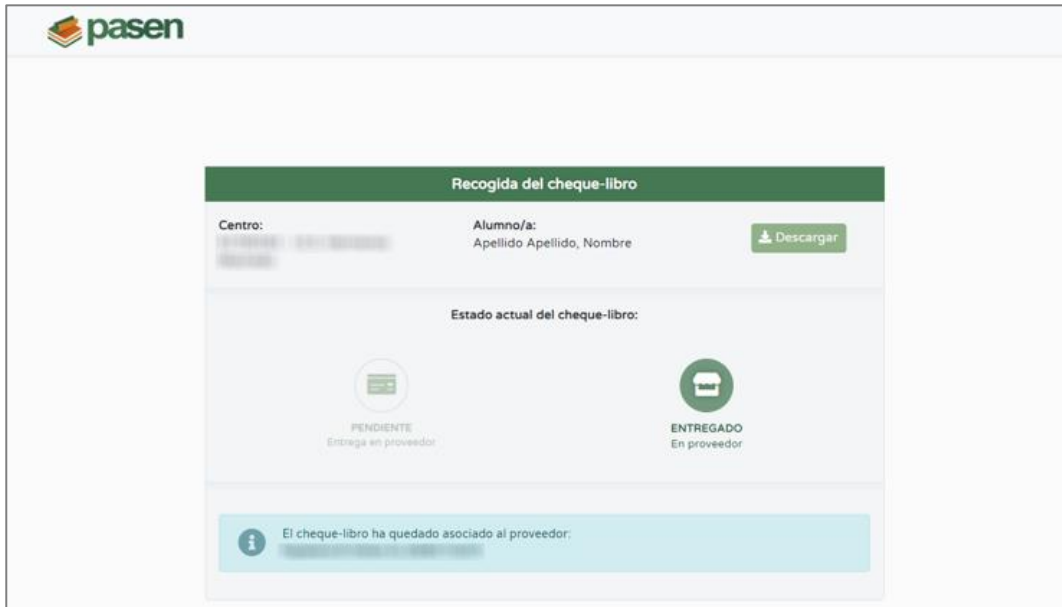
pasen

Recogida del cheque-libro

Centro:
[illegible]

Alumno/a:
Apellido Apellido, Nombre

Descargar

Estado actual del cheque-libro:

PENDIENTE
Entrega en proveedor

ENTREGADO
En proveedor

El cheque-libro ha quedado asociado al proveedor:
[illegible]